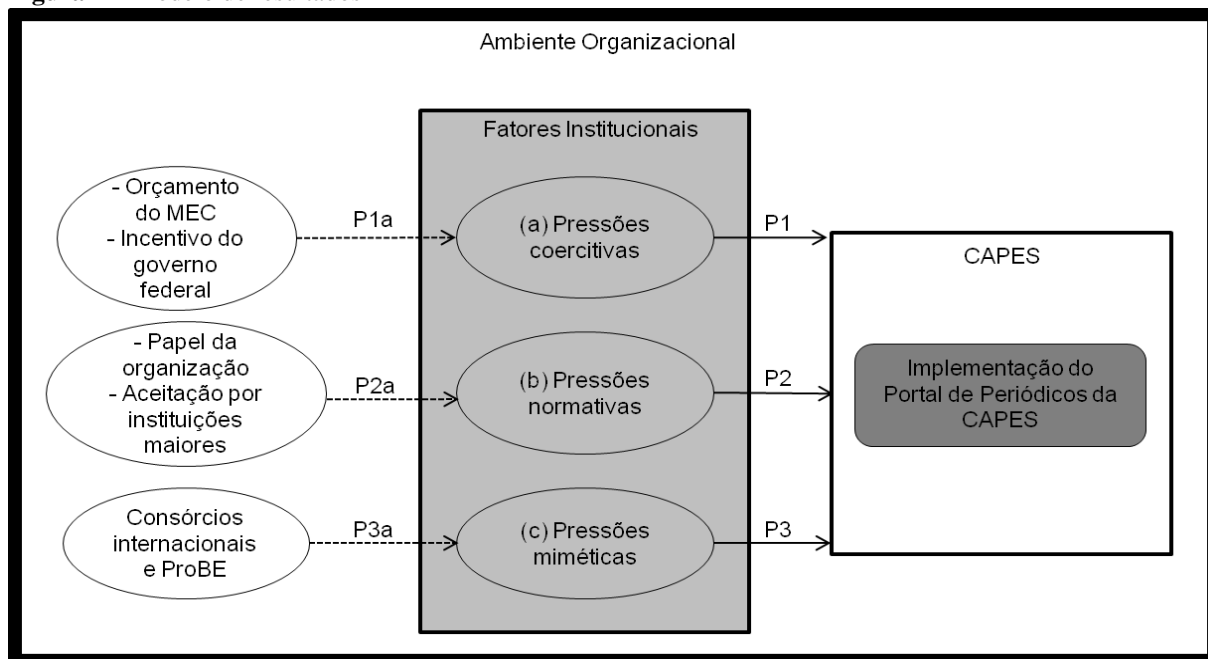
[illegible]

Ambiente Organizacional

Fatores Institucionais

- Orçamento do MEC
- Incentivo do governo federal

P1a

(a) Pressões coercitivas

P1

CAPES

- Papel da organização
- Aceitação por instituições maiores

P2a

(b) Pressões normativas

P2

Implementação do Portal de Periódicos da CAPES

Consórcios internacionais e ProBE

P3a

(c) Pressões miméticas

P3